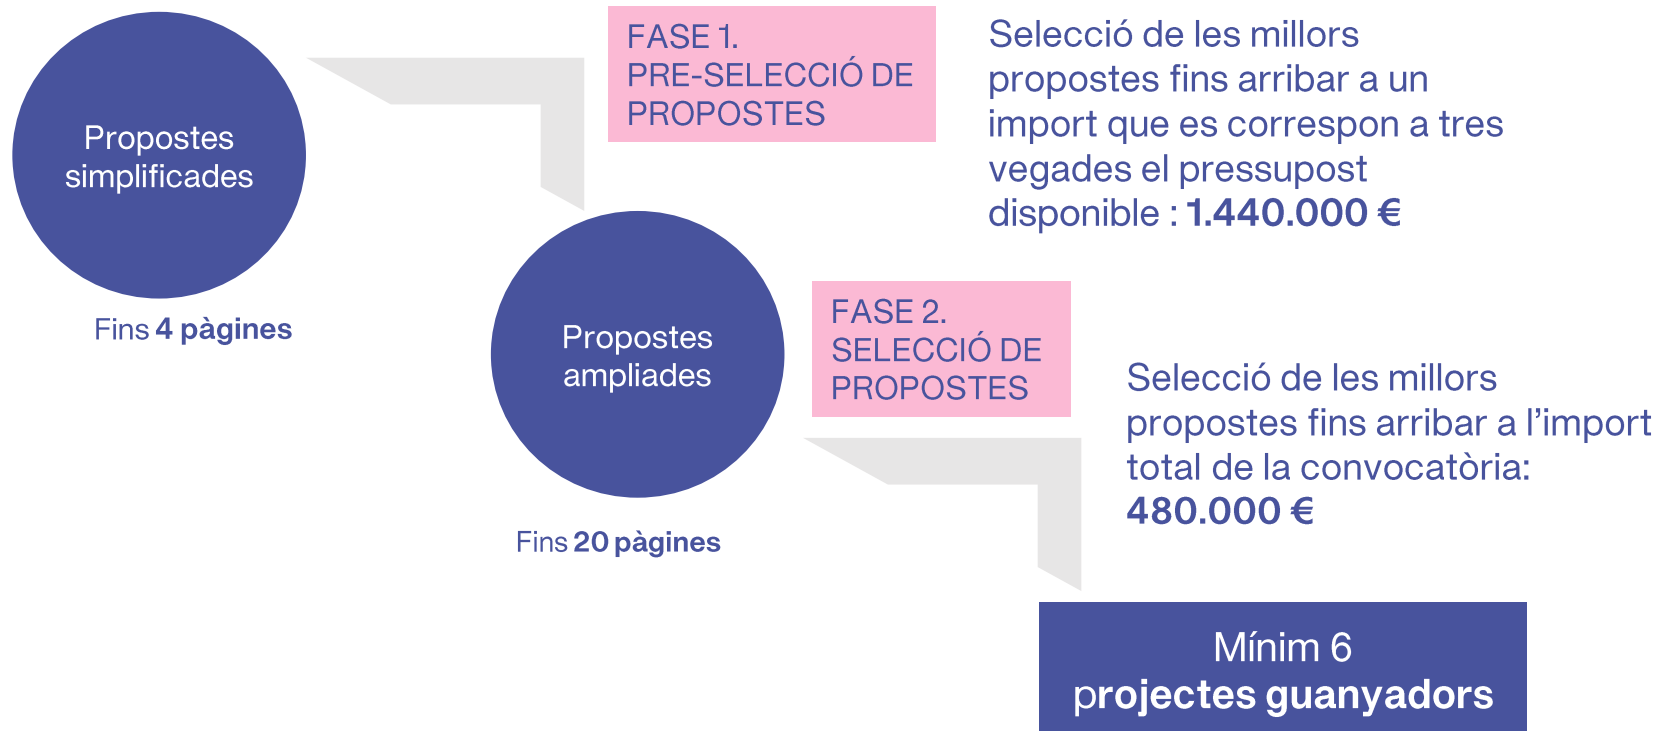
Propostes simplificades

Fins **4 pàgines**

FASE 1.
PRE-SELECCIÓ DE PROPOSTES

Selecció de les millors propostes fins arribar a un import que es correspon a tres vegades el pressupost disponible : **1.440.000 €**

Propostes ampliades

Fins **20 pàgines**

FASE 2.
SELECCIÓ DE PROPOSTES

Selecció de les millors propostes fins arribar a l'import total de la convocatòria: **480.000 €**

Mínim 6
**projectes guanyadors**